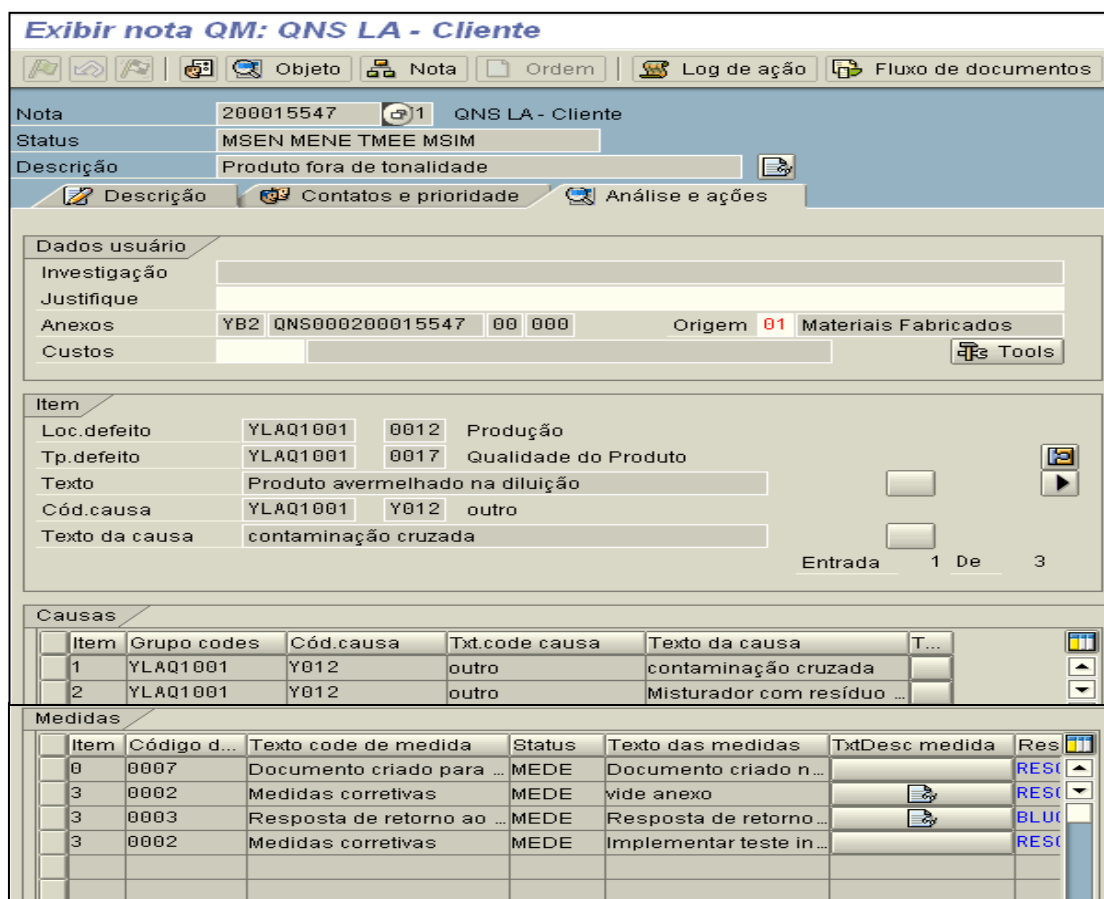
Exibir nota QM: QNS LA - Cliente

Objeto | Nota | Ordem | Log de ação | Fluxo de documentos

Nota 200015547 1 QNS LA - Cliente
Status MSEN MENE TMEE MSIM
Descrição Produto fora de tonalidade

Descrição | Contatos e prioridade | Análise e ações

Dados usuário
Investigação
Justifique
Anexos YB2 QNS000200015547 00 000 Origem 01 Materiais Fabricados
Custos
Tools

Item
Loc.defeito YLAQ1001 0012 Produção
Tp.defeito YLAQ1001 0017 Qualidade do Produto
Texto Produto avermelhado na diluição
Cód.causa YLAQ1001 Y012 outro
Texto da causa contaminação cruzada
Entrada 1 De 3

Causas

| Item | Grupo codes | Cód.causa | Txt.code causa | Texto da causa | T... |
|---|---|---|---|---|---|
| 1 | YLAQ1001 | Y012 | outro | contaminação cruzada | |
| 2 | YLAQ1001 | Y012 | outro | Misturador com resíduo ... | |

Medidas

| Item | Código d... | Texto code de medida | Status | Texto das medidas | TxtDesc medida | Res |
|---|---|---|---|---|---|---|
| 0 | 0007 | Documento criado para ... | MEDE | Documento criado n... | | RES( |
| 3 | 0002 | Medidas corretivas | MEDE | vide anexo | | RES( |
| 3 | 0003 | Resposta de retorno ao ... | MEDE | Resposta de retorno... | | BLU( |
| 3 | 0002 | Medidas corretivas | MEDE | Implementar teste in... | | RES( |